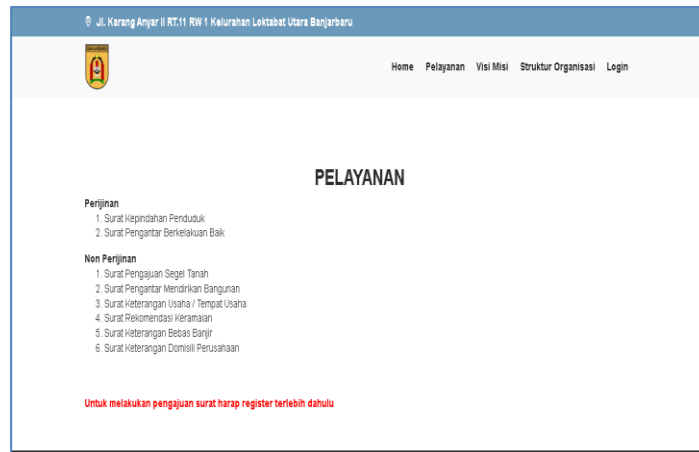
Jl. Karang Anyar II RT.11 RW 1 Kelurahan Loktabat Utara Banjarbaru

Home Pelayanan Visi Misi Struktur Organisasi Login

PELAYANAN

Perijinan
1. Surat Kepindahan Penduduk
2. Surat Pengantar Berkelakuan Baik

Non Perijinan
1. Surat Pengajuan Segel Tanah
2. Surat Pengantar Mendirikan Bangunan
3. Surat Keterangan Usaha / Tempat Usaha
4. Surat Rekomendasi Keramaian
5. Surat Keterangan Bebas Banjir
6. Surat Keterangan Domisili Perusahaan

Untuk melakukan pengajuan surat harap register terlebih dahulu